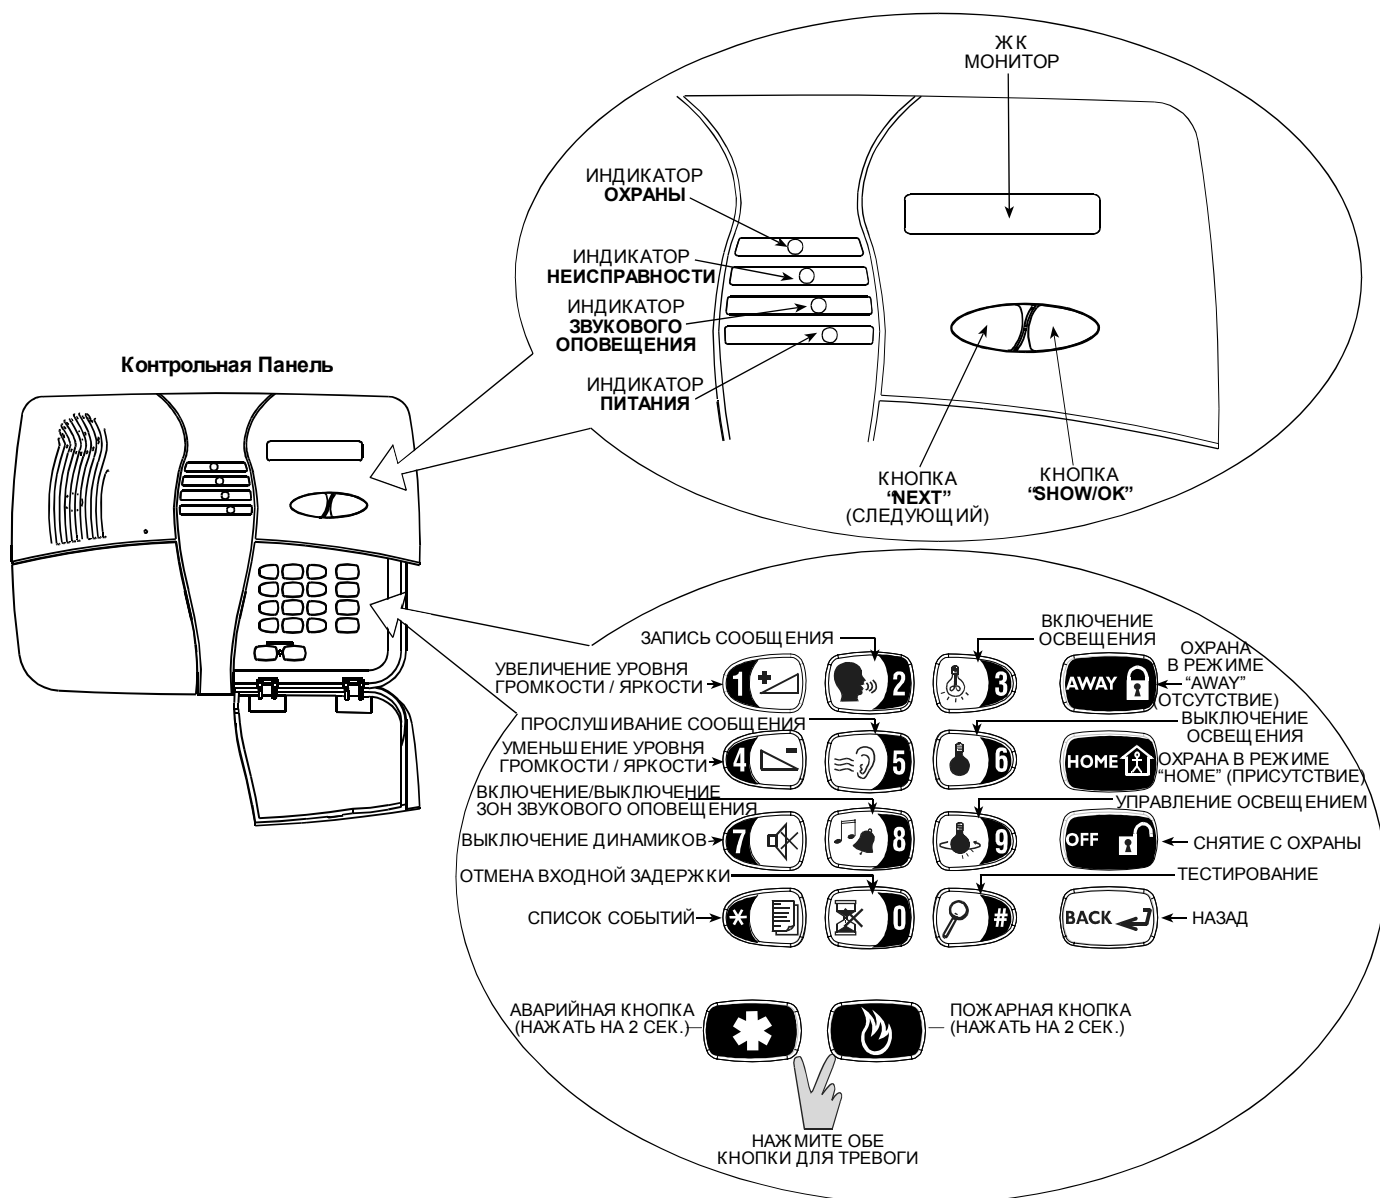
ЖК МОНИТОР

ИНДИКАТОР **ОХРАНЫ**

ИНДИКАТОР **НЕИСПРАВНОСТИ**

ИНДИКАТОР **ЗВУКОВОГО ОПОВЕЩЕНИЯ**

ИНДИКАТОР **ПИТАНИЯ**

Контрольная Панель

КНОПКА **"NEXT"** (СЛЕДУЮЩИЙ)

КНОПКА **"SHOW/OK"**

ЗАПИСЬ СООБЩЕНИЯ

ВКЛЮЧЕНИЕ ОСВЕЩЕНИЯ

ОХРАНА В РЕЖИМЕ "AWAY" (ОТСУТСТВИЕ)

УВЕЛИЧЕНИЕ УРОВНЯ ГРОМКОСТИ / ЯРКОСТИ

1 2 3 AWAY

ПРОСЛУШИВАНИЕ СООБЩЕНИЯ

ВЫКЛЮЧЕНИЕ ОСВЕЩЕНИЯ

УМЕНЬШЕНИЕ УРОВНЯ ГРОМКОСТИ / ЯРКОСТИ

4 5 6 HOME

ОХРАНА В РЕЖИМЕ "HOME" (ПРИСУТСТВИЕ)

ВКЛЮЧЕНИЕ/ВЫКЛЮЧЕНИЕ ЗОН ЗВУКОВОГО ОПОВЕЩЕНИЯ

УПРАВЛЕНИЕ ОСВЕЩЕНИЕМ

ВЫКЛЮЧЕНИЕ ДИНАМИКОВ

7 8 9 OFF

СНЯТИЕ С ОХРАНЫ

ОТМЕНА ВХОДНОЙ ЗАДЕРЖКИ

ТЕСТИРОВАНИЕ

СПИСОК СОБЫТИЙ

* 0 # BACK

НАЗАД

АВАРИЙНАЯ КНОПКА (НАЖАТЬ НА 2 СЕК.)

ПОЖАРНАЯ КНОПКА (НАЖАТЬ НА 2 СЕК.)

НАЖМИТЕ ОБЕ КНОПКИ ДЛЯ ТРЕВОГИ